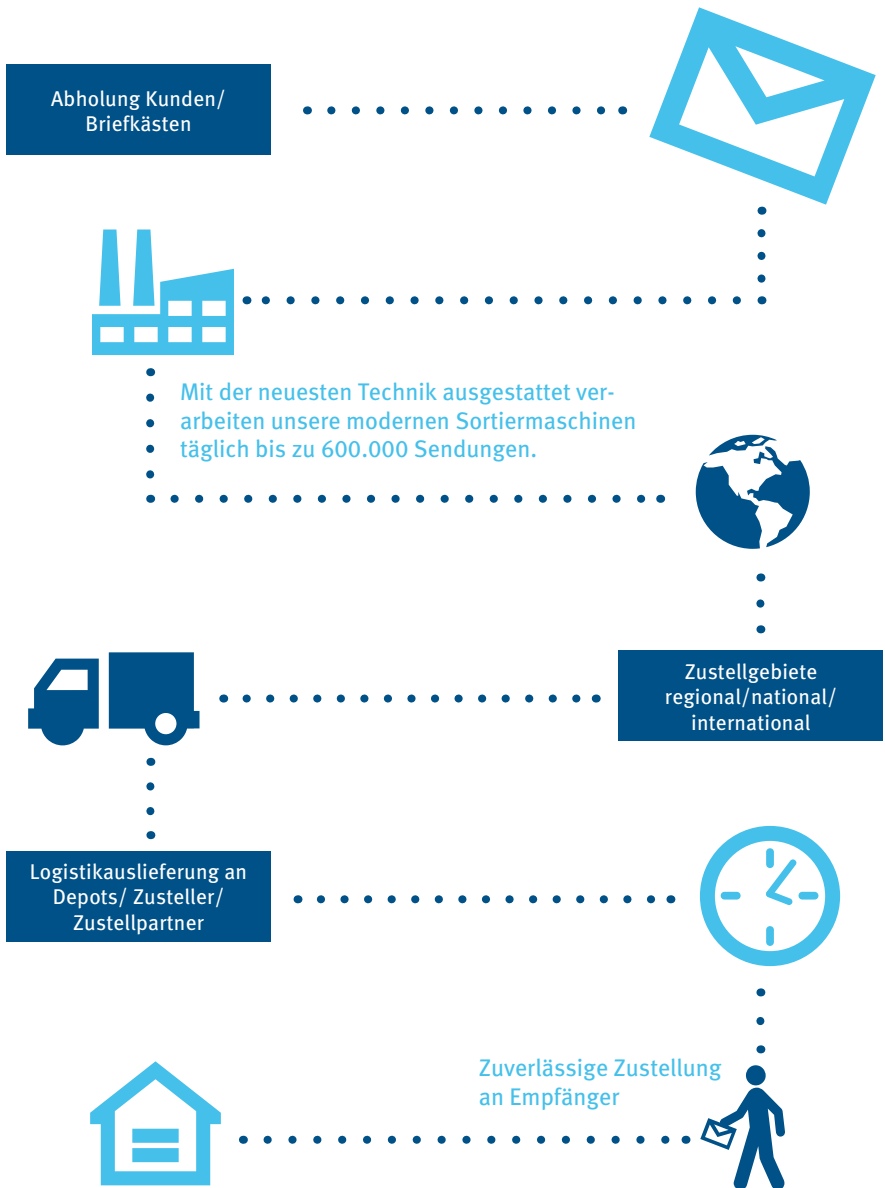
Abholung Kunden/
Briefkästen

Mit der neuesten Technik ausgestattet verarbeiten unsere modernen Sortiermaschinen täglich bis zu 600.000 Sendungen.

Zustellgebiete
regional/national/
international

Logistikauslieferung an
Depots/ Zusteller/
Zustellpartner

Zuverlässige Zustellung
an Empfänger